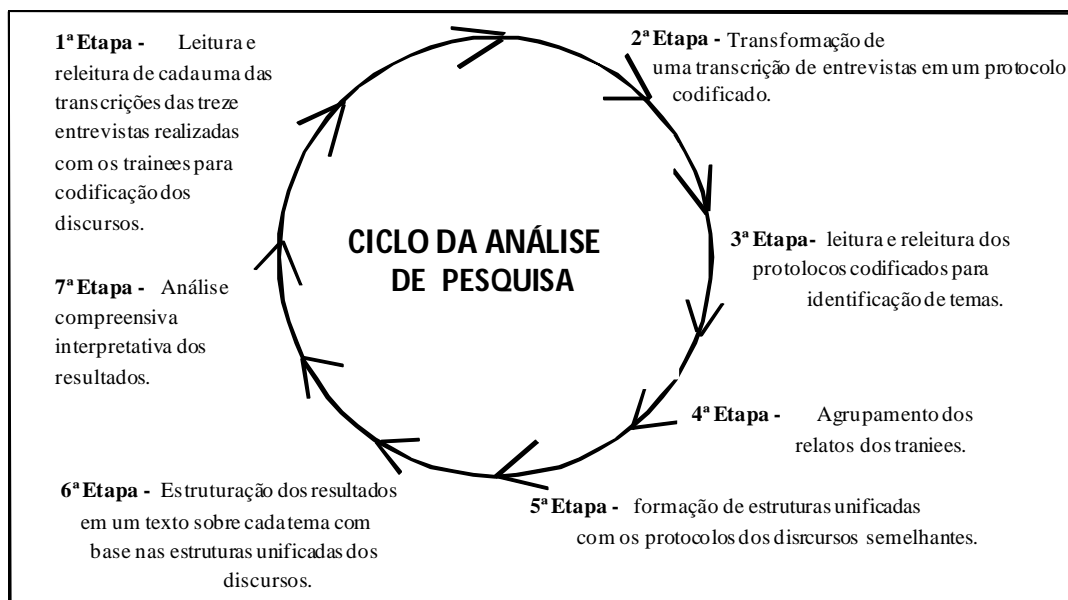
1ª Etapa - Leitura e releitura de cada uma das transcrições das treze entrevistas realizadas com os trainees para codificação dos discursos.

2ª Etapa - Transformação de uma transcrição de entrevistas em um protocolo codificado.

CICLO DA ANÁLISE DE PESQUISA

3ª Etapa - leitura e releitura dos protolocos codificados para identificação de temas.

7ª Etapa - Análise compreensiva interpretativa dos resultados.

4ª Etapa - Agrupamento dos relatos dos traniees.

6ª Etapa - Estruturação dos resultados em um texto sobre cada tema com base nas estruturas unificadas dos discursos.

5ª Etapa - formação de estruturas unificadas com os protocolos dos disrcursos semelhantes.